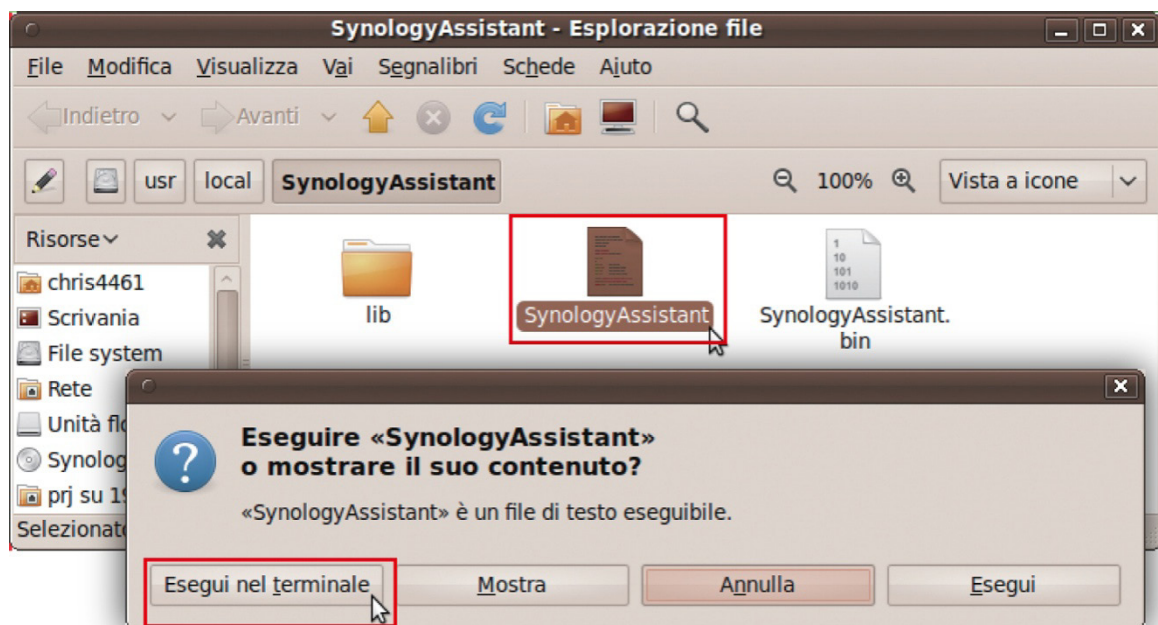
SynologyAssistant - Esplorazione file

File Modifica Visualizza Vai Segnalibri Schede Aiuto

Indietro Avanti

usr local SynologyAssistant 100% Vista a icone

Risorse

chris4461
Scrivania
File system
Rete
Unità flo
Synolog
prj su 1
Selezionat

lib SynologyAssistant SynologyAssistant.bin

1
10
101
1010

Eseguire «SynologyAssistant» o mostrare il suo contenuto?

«SynologyAssistant» è un file di testo eseguibile.

Esegui nel terminale Mostra Annulla Esegui